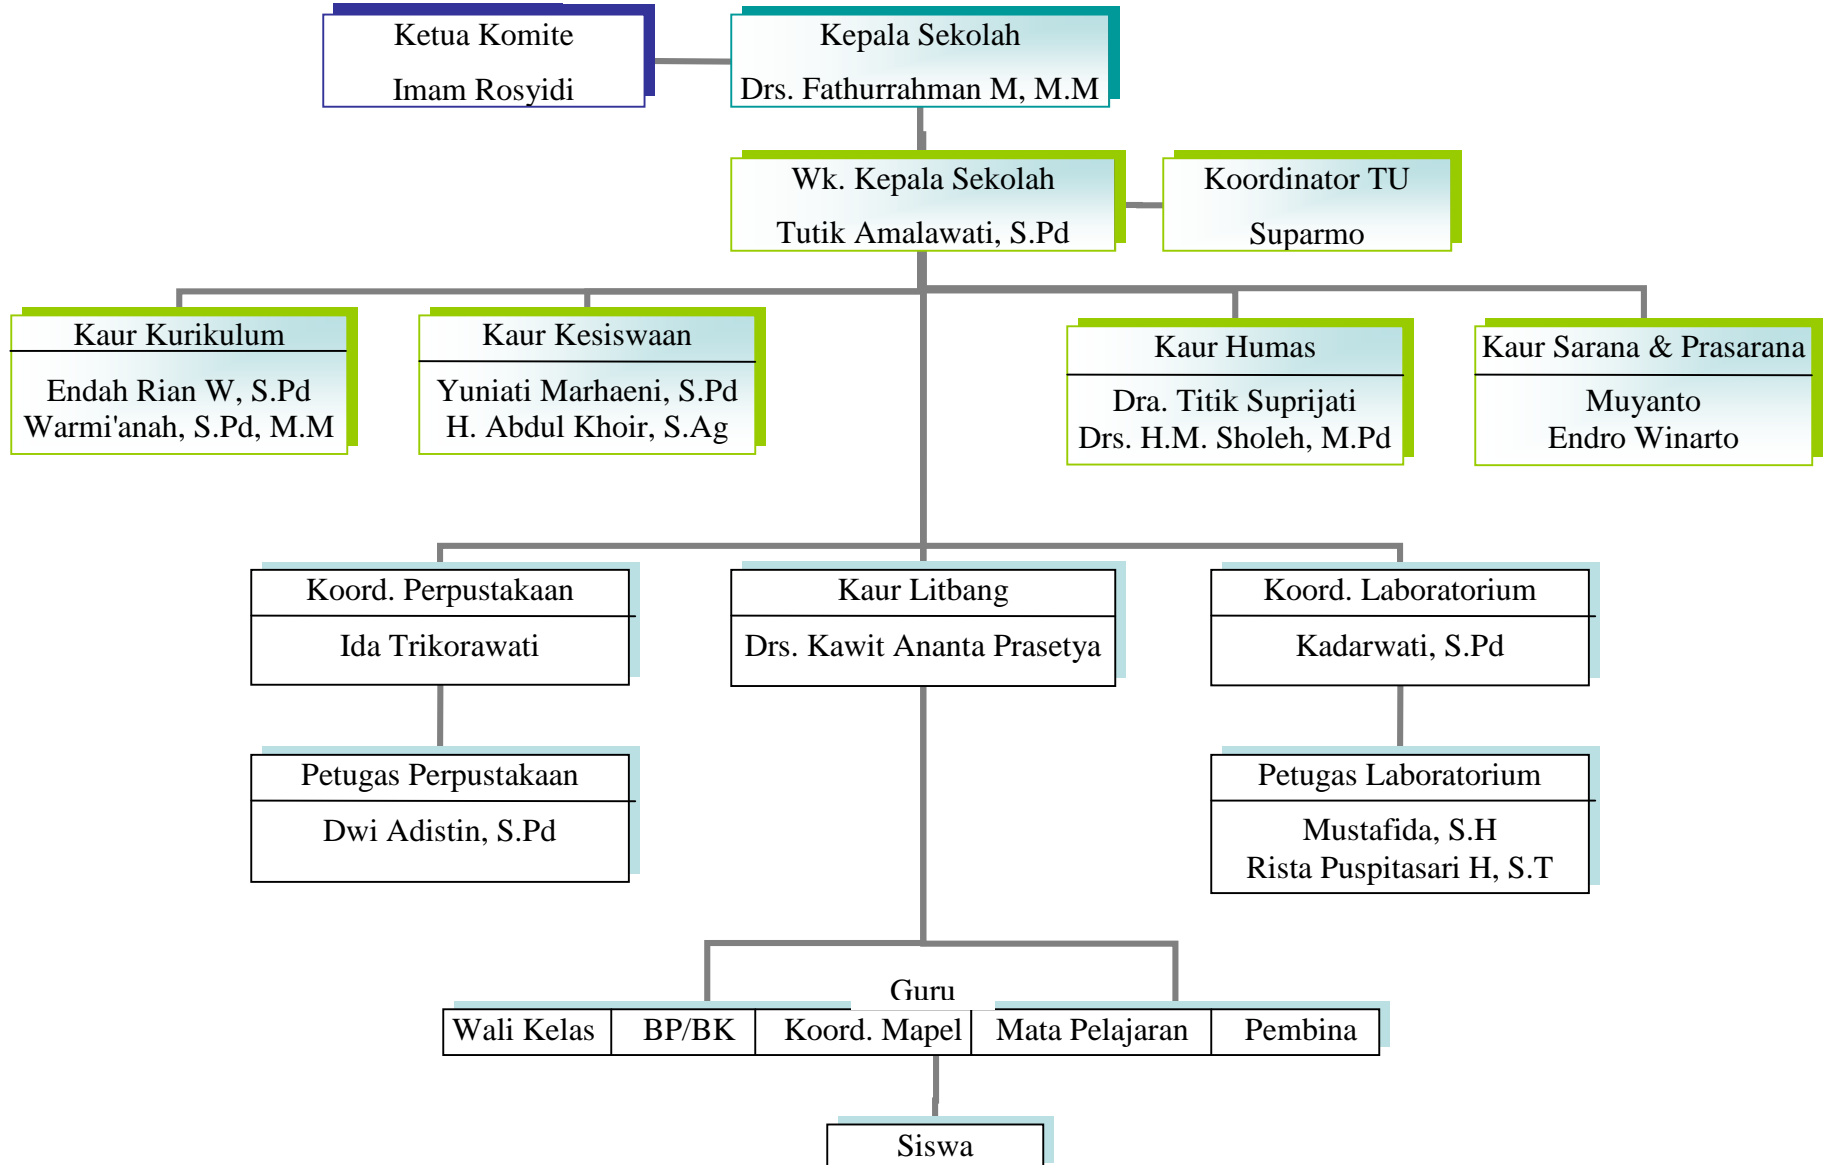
Ketua Komite
Imam Rosyidi

Kepala Sekolah
Drs. Fathurrahman M, M.M

Wk. Kepala Sekolah
Tutik Amalawati, S.Pd

Koordinator TU
Suparmo

Kaur Kurikulum
Endah Rian W, S.Pd
Warmi'anah, S.Pd, M.M

Kaur Kesiswaan
Yuniati Marhaeni, S.Pd
H. Abdul Khoir, S.Ag

Kaur Humas
Dra. Titik Suprijati
Drs. H.M. Sholeh, M.Pd

Kaur Sarana & Prasarana
Muyanto
Endro Winarto

Koord. Perpustakaan
Ida Trikorawati

Kaur Litbang
Drs. Kawit Ananta Prasetya

Koord. Laboratorium
Kadarwati, S.Pd

Petugas Perpustakaan
Dwi Adistin, S.Pd

Petugas Laboratorium
Mustafida, S.H
Rista Puspitasari H, S.T

Guru

| Wali Kelas | BP/BK | Koord. Mapel | Mata Pelajaran | Pembina |
|---|---|---|---|---|

Siswa